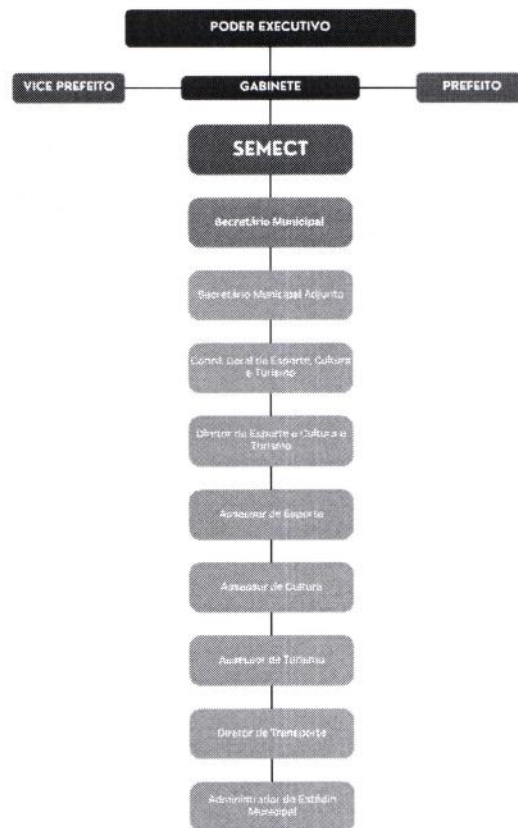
PODER EXECUTIVO

VICE PREFEITO

GABINETE

PREFEITO

SEMECT

Secretário Municipal

Secretário Municipal Adjunto

Coord. Geral de Esporte, Cultura e Turismo

Diretor de Esporte e Cultura e Turismo

Assessor de Esporte

Assessor de Cultura

Assessor de Turismo

Diretor de Transporte

Administrador do Estádio Municipal